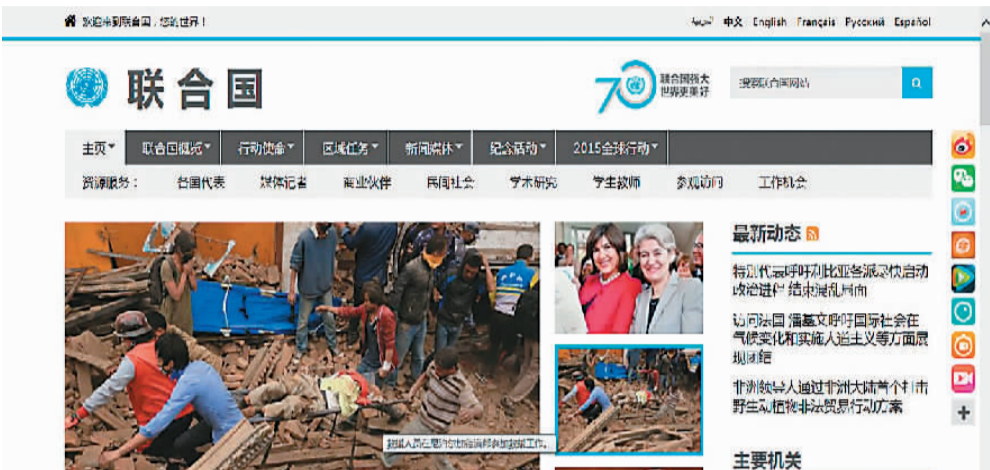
欢迎来到联合国，您的世界！

عربي 中文 English Français Русский Español

联合国

70 联合国强大 世界更美好

搜索联合国网站

主页 联合国概况 行动使命 区域任务 新闻媒体 纪念活动 2015全球行动

资源服务： 各国代表 媒体记者 商业伙伴 民间社会 学术研究 学生教师 参观访问 工作机会

救援人员在尼泊尔加德满都参加救援工作。

最新动态

特别代表呼吁利比亚各派尽快启动政治进程 结束混乱局面

访问法国 潘基文呼吁国际社会在气候变化和实施人道主义等方面展现团结

非洲领导人通过非洲大陆首个打击野生动植物非法贸易行动方案

主要机关